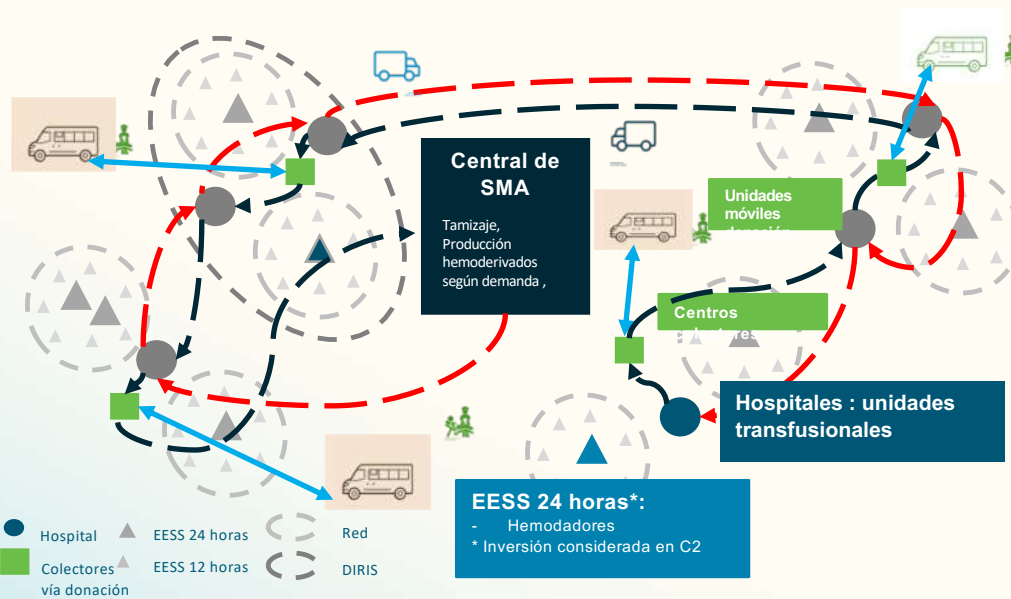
Central de SMA

Tamizaje, Producción hemoderivados según demanda ,

Unidades móviles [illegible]

Centros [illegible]

Hospitales : unidades transfusionales

EESS 24 horas*:
- Hemodadores
* Inversión considerada en C2

Hospital
Colectores vía donación
EESS 24 horas
EESS 12 horas
Red
DIRIS